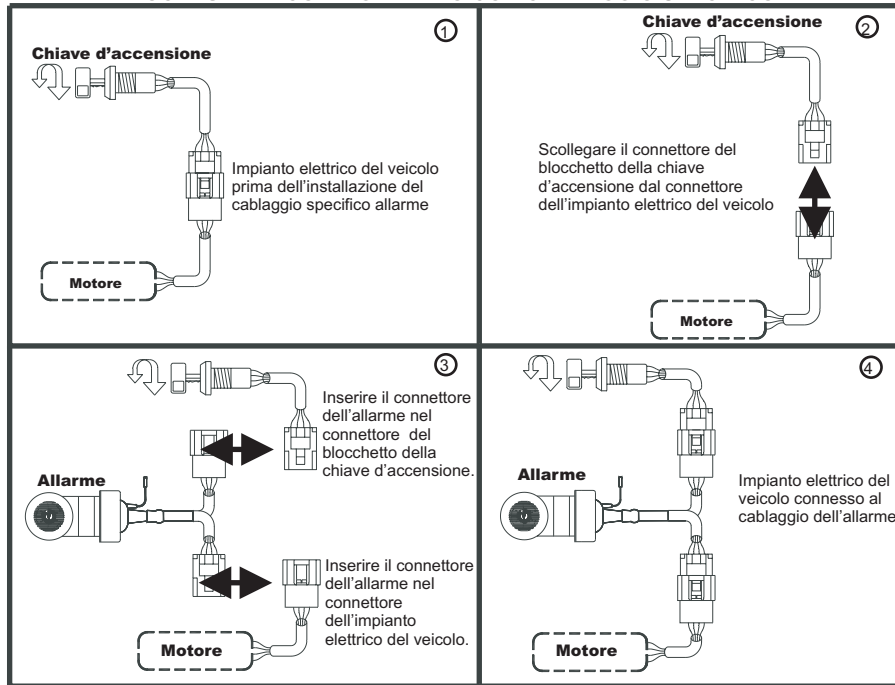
①
Chiave d'accensione
Impianto elettrico del veicolo prima dell'installazione del cablaggio specifico allarme
Motore

Chiave d'accensione
②
Scollegare il connettore del blocchetto della chiave d'accensione dal connettore dell'impianto elettrico del veicolo
Motore

③
Inserire il connettore dell'allarme nel connettore del blocchetto della chiave d'accensione.
Allarme
Inserire il connettore dell'allarme nel connettore dell'impianto elettrico del veicolo.
Motore

④
Allarme
Impianto elettrico del veicolo connesso al cablaggio dell'allarme
Motore